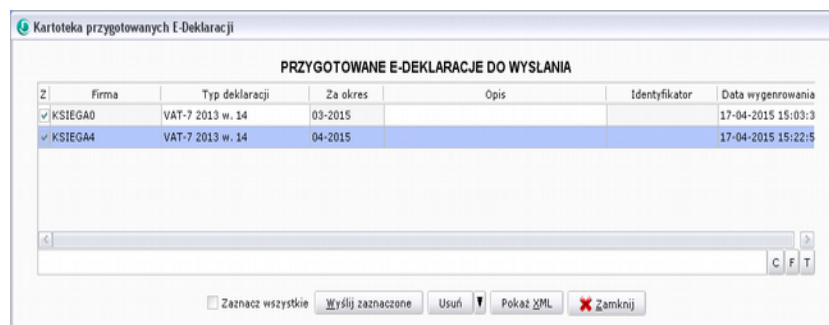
Kartoteka przygotowanych E-Deklaracji

PRZYGOTOWANE E-DEKLARACJE DO WYSLANIA

| Z | Firma | Typ deklaracji | Za okres | Opis | Identyfikator | Data wygenerowania |
|---|---|---|---|---|---|---|
| ✓ | KSIEGA0 | VAT-7 2013 w. 14 | 03-2015 | | | 17-04-2015 15:03:3 |
| ✓ | KSIEGA4 | VAT-7 2013 w. 14 | 04-2015 | | | 17-04-2015 15:22:5 |

C F T

Zaznacz wszystkie | Wyślij zaznaczone | Usuń | Pokaż XML | Zamknij